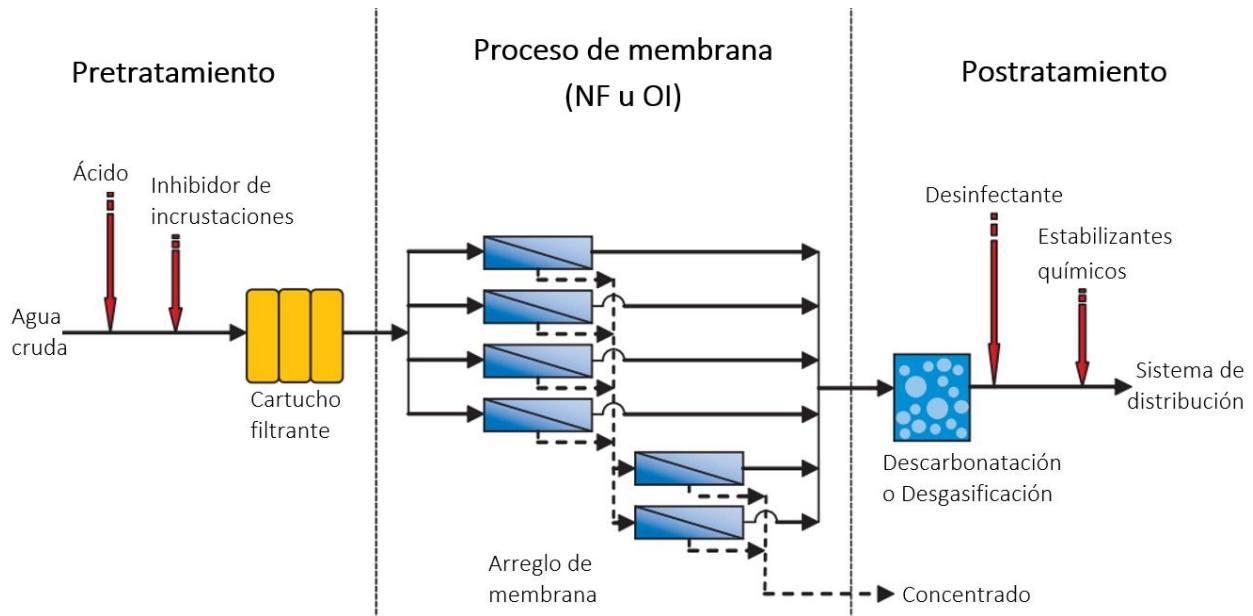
Pretratamiento

Proceso de membrana
(NF u OI)

Postratamiento

Ácido

Inhibidor de incrustaciones

Agua cruda

Cartucho filtrante

Arreglo de membrana

Concentrado

Desinfectante

Estabilizantes químicos

Sistema de distribución

Descarbonatación o Desgasificación